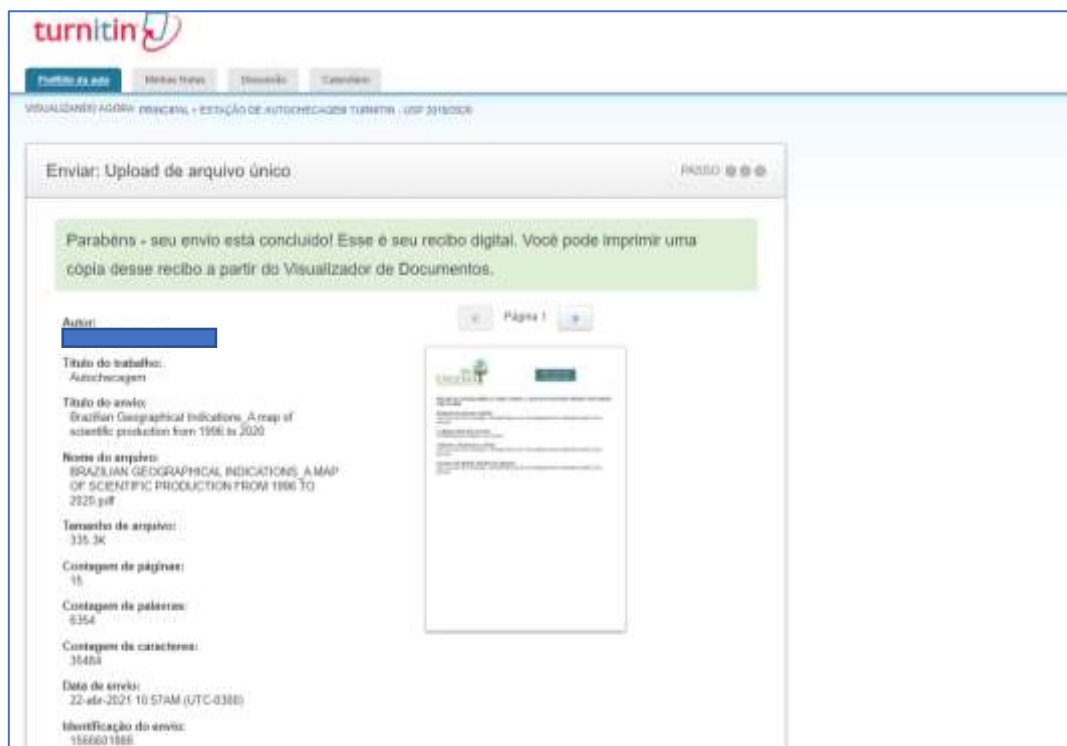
turnitin

Portfólio da aula | Minhas Notas | Discussão | Calendário

VISUALIZANDO AGORA: PRINCIPAL > ESTAÇÃO DE AUTOCHECAGEM TURNITIN - USP 2019/2020

Enviar: Upload de arquivo único

PASSO

Parabéns - seu envio está concluído! Esse é seu recibo digital. Você pode imprimir uma cópia desse recibo a partir do Visualizador de Documentos.

Página 1

Autor:

Título do trabalho:
Autochecagem

Título do envio:
Brazilian Geographical Indications_A map of scientific production from 1996 to 2020

Nome do arquivo:
BRAZILIAN GEOGRAPHICAL INDICATIONS_A MAP OF SCIENTIFIC PRODUCTION FROM 1996 TO 2020.pdf

Tamanho do arquivo:
335.3K

Contagem de páginas:
15

Contagem de palavras:
6354

Contagem de caracteres:
35484

Data de envio:
22-abr-2021 10:57AM (UTC-0300)

Identificação do envio:
1566601866